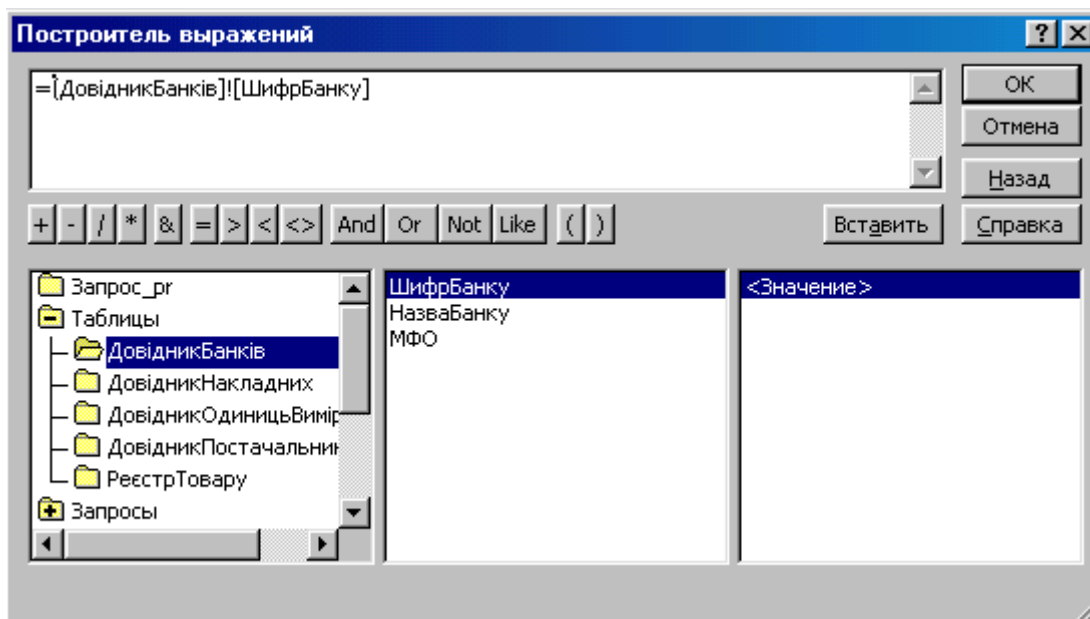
Построитель выражений

?

=[ДовідникБанків]![ШифрБанку]

OK

Отмена

Назад

+ - / * & = > < <> And Or Not Like ( )

Вставить

Справка

Запрос_pr
Таблицы
ДовідникБанків
ДовідникНакладних
ДовідникОдиницьВимі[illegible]
ДовідникПостачальни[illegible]
РеєстрТовару
Запросы

ШифрБанку
НазваБанку
МФО

<Значение>